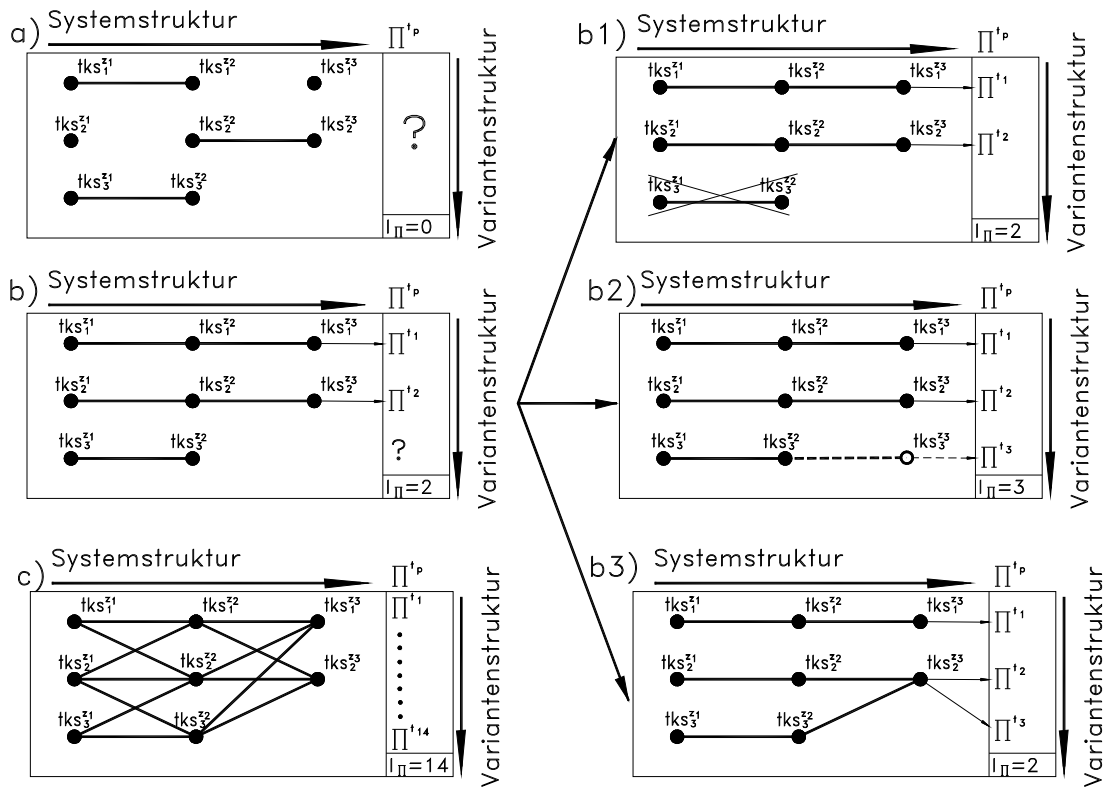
a) Systemstruktur
$\Pi^{t_p}$
Variantenstruktur
$tks_1^{z_1}$ $tks_1^{z_2}$ $tks_1^{z_3}$
$tks_2^{z_1}$ $tks_2^{z_2}$ $tks_2^{z_3}$
$tks_3^{z_1}$ $tks_3^{z_2}$
?
$I_\Pi=0$

b) Systemstruktur
$\Pi^{t_p}$
Variantenstruktur
$tks_1^{z_1}$ $tks_1^{z_2}$ $tks_1^{z_3}$ $\Pi^{t_1}$
$tks_2^{z_1}$ $tks_2^{z_2}$ $tks_2^{z_3}$ $\Pi^{t_2}$
$tks_3^{z_1}$ $tks_3^{z_2}$
?
$I_\Pi=2$

c) Systemstruktur
$\Pi^{t_p}$
Variantenstruktur
$tks_1^{z_1}$ $tks_1^{z_2}$ $tks_1^{z_3}$ $\Pi^{t_1}$
$tks_2^{z_1}$ $tks_2^{z_2}$ $tks_2^{z_3}$
$tks_3^{z_1}$ $tks_3^{z_2}$
$\Pi^{t_{14}}$
$I_\Pi=14$

b1) Systemstruktur
$\Pi^{t_p}$
Variantenstruktur
$tks_1^{z_1}$ $tks_1^{z_2}$ $tks_1^{z_3}$ $\Pi^{t_1}$
$tks_2^{z_1}$ $tks_2^{z_2}$ $tks_2^{z_3}$ $\Pi^{t_2}$
$tks_3^{z_1}$ $tks_3^{z_2}$
$I_\Pi=2$

b2) Systemstruktur
$\Pi^{t_p}$
Variantenstruktur
$tks_1^{z_1}$ $tks_1^{z_2}$ $tks_1^{z_3}$ $\Pi^{t_1}$
$tks_2^{z_1}$ $tks_2^{z_2}$ $tks_2^{z_3}$ $\Pi^{t_2}$
$tks_3^{z_1}$ $tks_3^{z_2}$ $tks_3^{z_3}$ $\Pi^{t_3}$
$I_\Pi=3$

b3) Systemstruktur
$\Pi^{t_p}$
Variantenstruktur
$tks_1^{z_1}$ $tks_1^{z_2}$ $tks_1^{z_3}$ $\Pi^{t_1}$
$tks_2^{z_1}$ $tks_2^{z_2}$ $tks_2^{z_3}$ $\Pi^{t_2}$
$tks_3^{z_1}$ $tks_3^{z_2}$ $\Pi^{t_3}$
$I_\Pi=2$